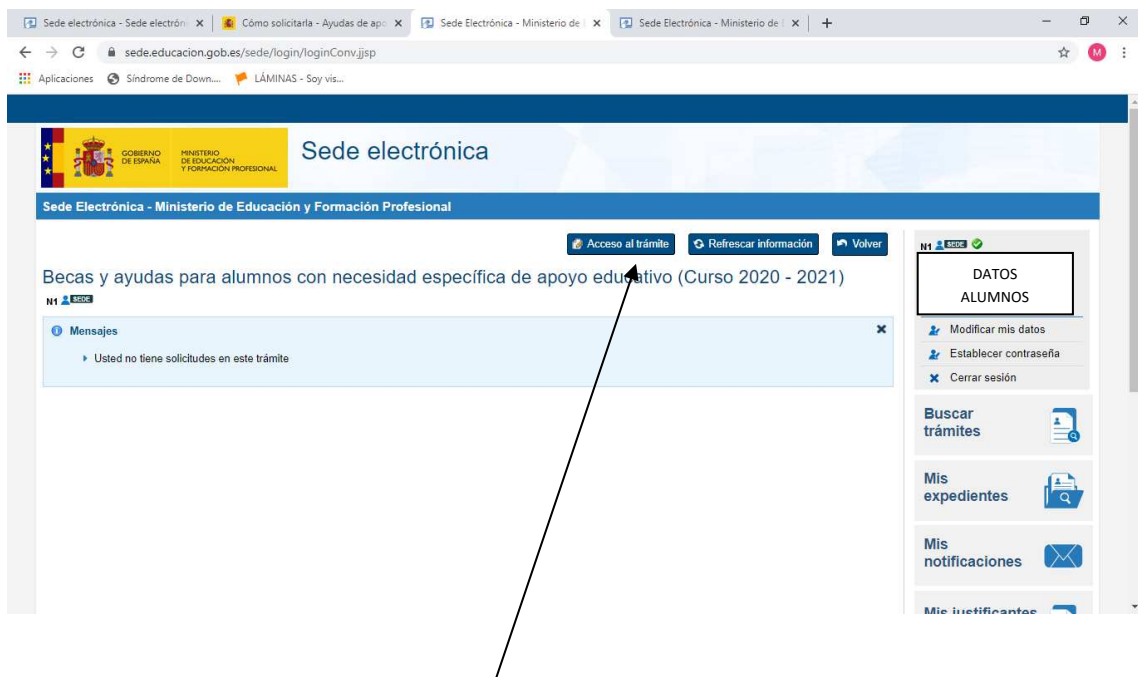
Sede electrónica - Sede electróni ×
Cómo solicitarla - Ayudas de apo ×
Sede Electrónica - Ministerio de ×
Sede Electrónica - Ministerio de ×
+

sede.educacion.gob.es/sede/login/loginConv.jjsp

Aplicaciones   Síndrome de Down....   LÁMINAS - Soy vis...

GOBIERNO DE ESPAÑA   MINISTERIO DE EDUCACIÓN Y FORMACIÓN PROFESIONAL

Sede electrónica

Sede Electrónica - Ministerio de Educación y Formación Profesional

Acceso al trámite   Refrescar información   Volver

Becas y ayudas para alumnos con necesidad específica de apoyo educativo (Curso 2020 - 2021)

N1 SEDE

Mensajes

Usted no tiene solicitudes en este trámite

N1 SEDE

DATOS ALUMNOS

Modificar mis datos

Establecer contraseña

Cerrar sesión

Buscar trámites

Mis expedientes

Mis notificaciones

Mis justificantes